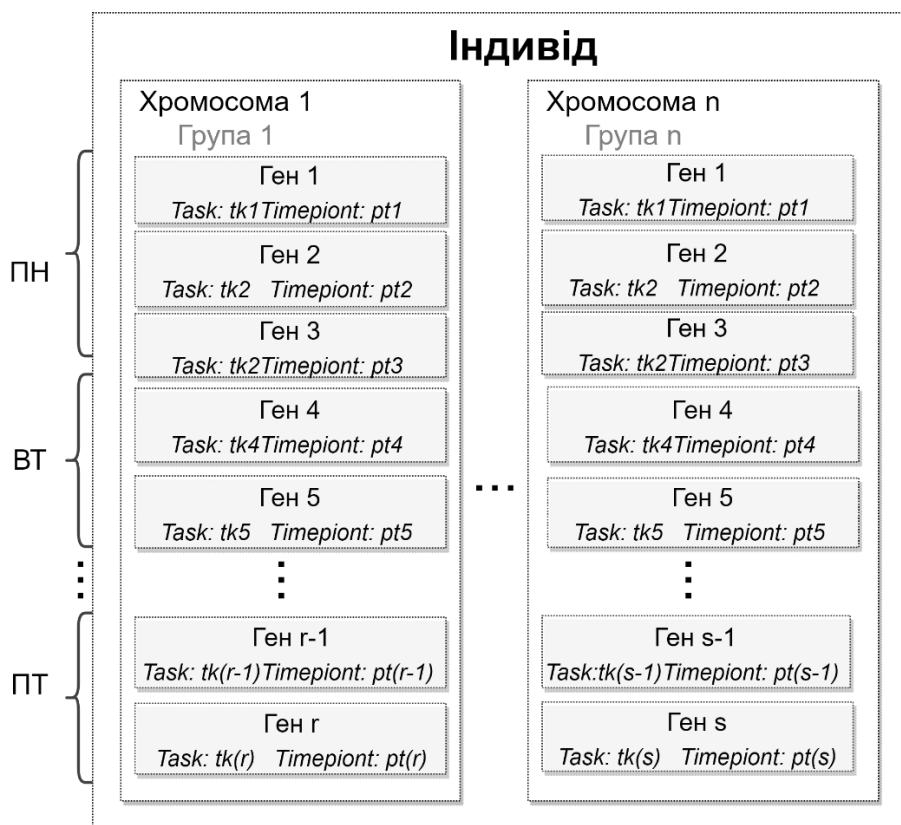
Індивід

Хромосома 1
Група 1

Ген 1
Task: tk1Timepiont: pt1

Ген 2
Task: tk2 Timepiont: pt2

Ген 3
Task: tk2Timepiont: pt3

Ген 4
Task: tk4Timepiont: pt4

Ген 5
Task: tk5 Timepiont: pt5

⋮

Ген r-1
Task: tk(r-1)Timepiont: pt(r-1)

Ген r
Task: tk(r) Timepiont: pt(r)

...

Хромосома n
Група n

Ген 1
Task: tk1Timepiont: pt1

Ген 2
Task: tk2 Timepiont: pt2

Ген 3
Task: tk2Timepiont: pt3

Ген 4
Task: tk4Timepiont: pt4

Ген 5
Task: tk5 Timepiont: pt5

⋮

Ген s-1
Task:tk(s-1)Timepiont: pt(s-1)

Ген s
Task: tk(s) Timepiont: pt(s)

ПН

ВТ

⋮

ПТ